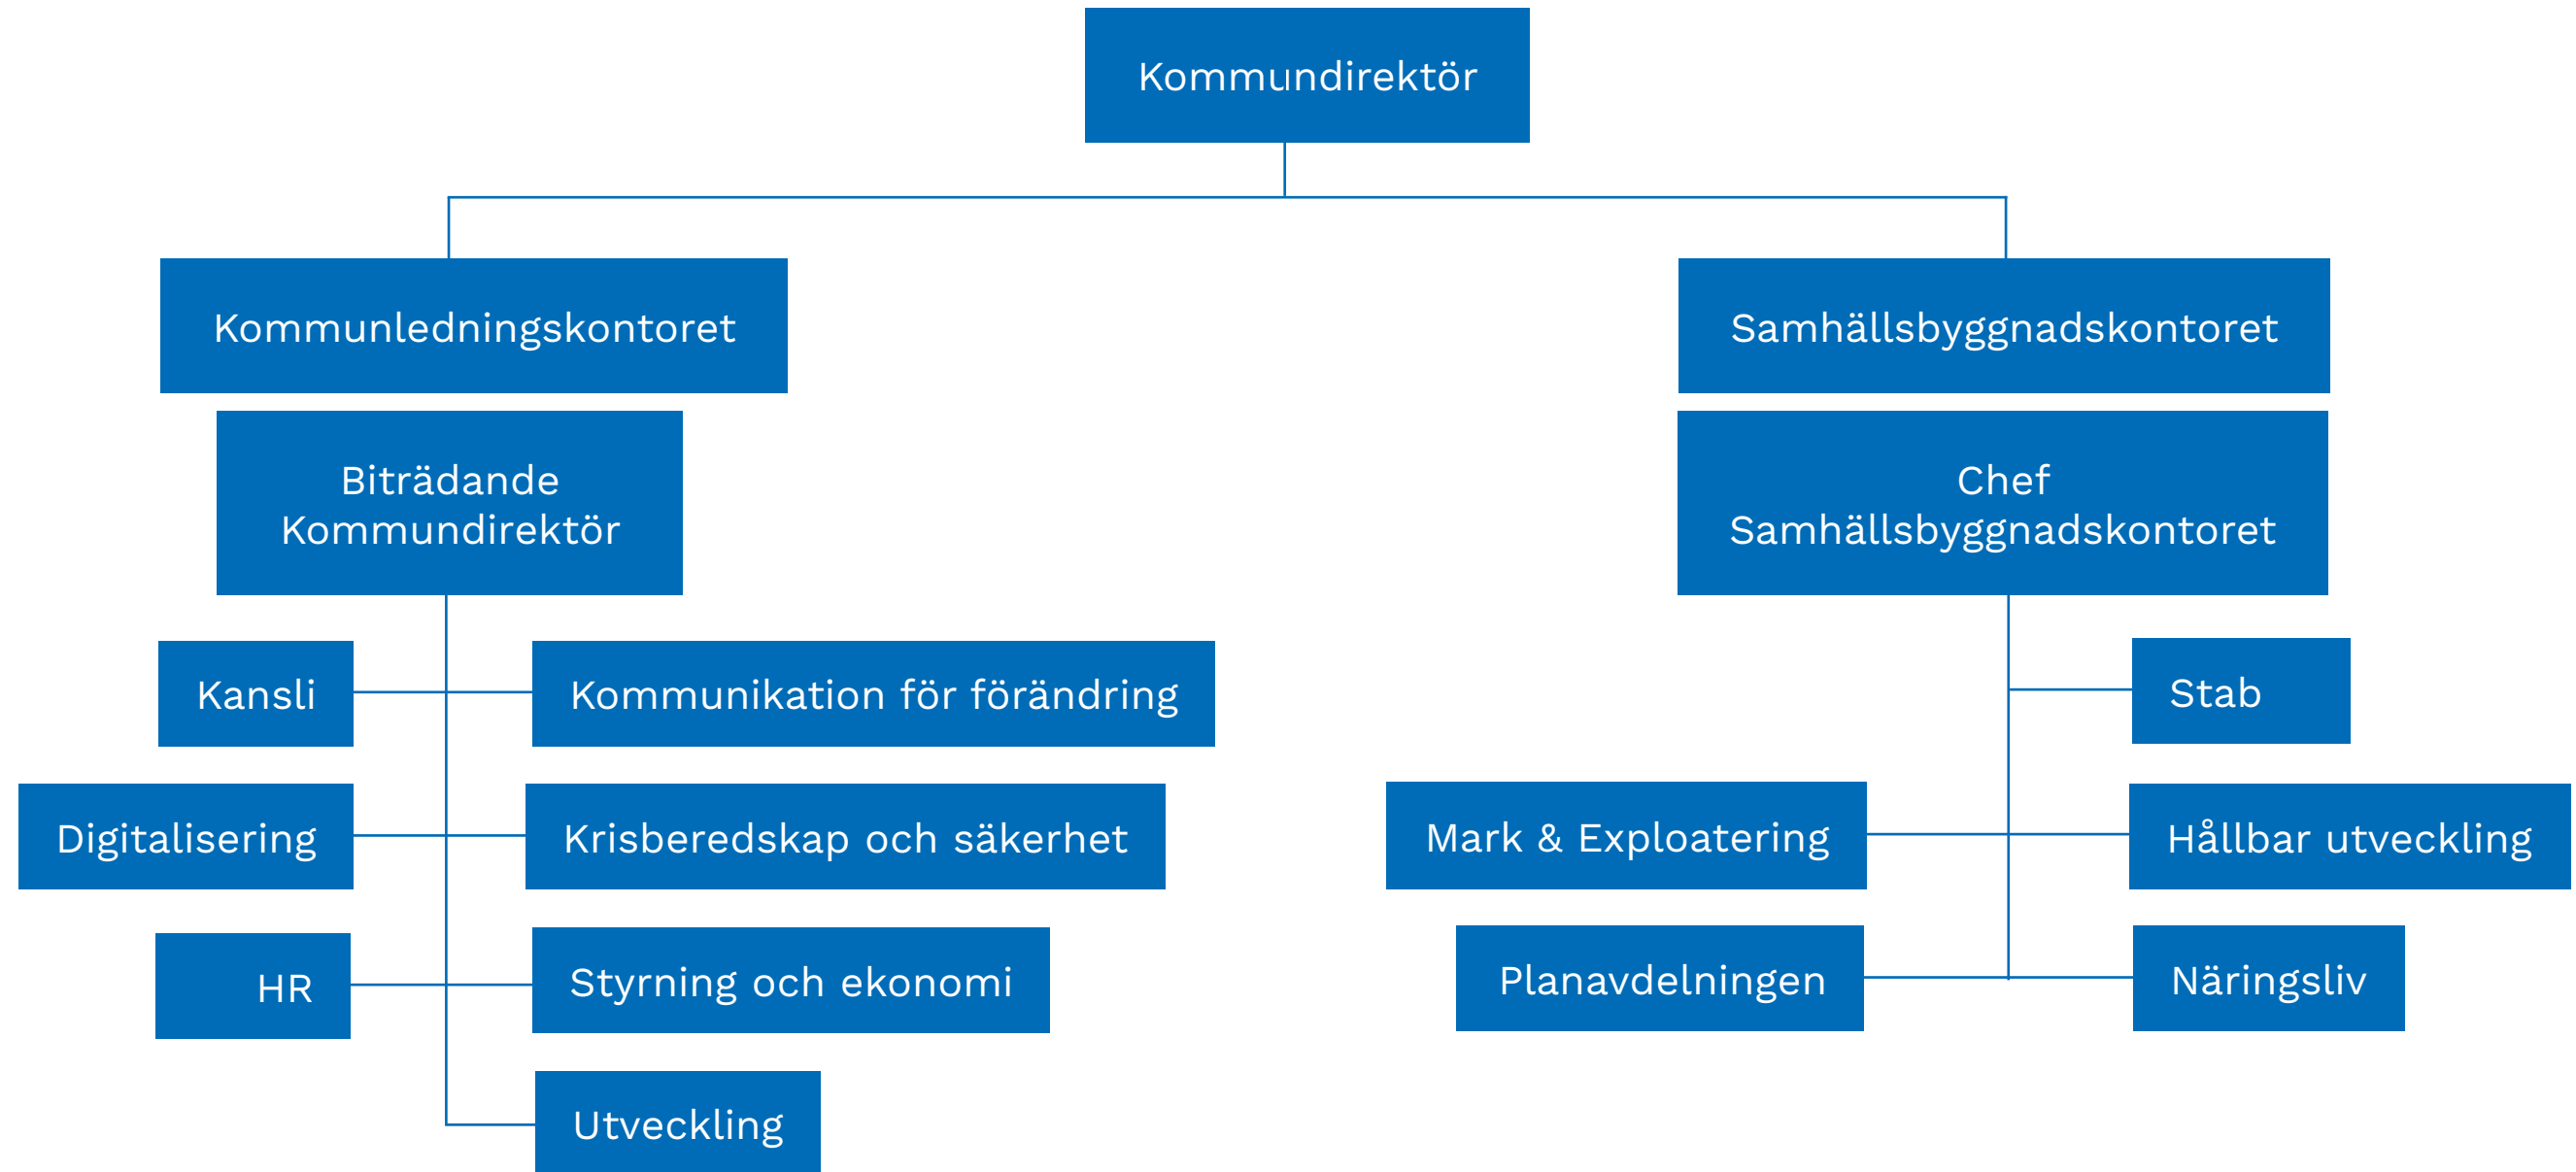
Kommundirektör

Kommunledningskontoret

Biträdande Kommundirektör

Kansli

Kommunikation för förändring

Digitalisering

Krisberedskap och säkerhet

HR

Styrning och ekonomi

Utveckling

Samhällsbyggnadskontoret

Chef Samhällsbyggnadskontoret

Stab

Mark & Exploatering

Hållbar utveckling

Planavdelningen

Näringsliv